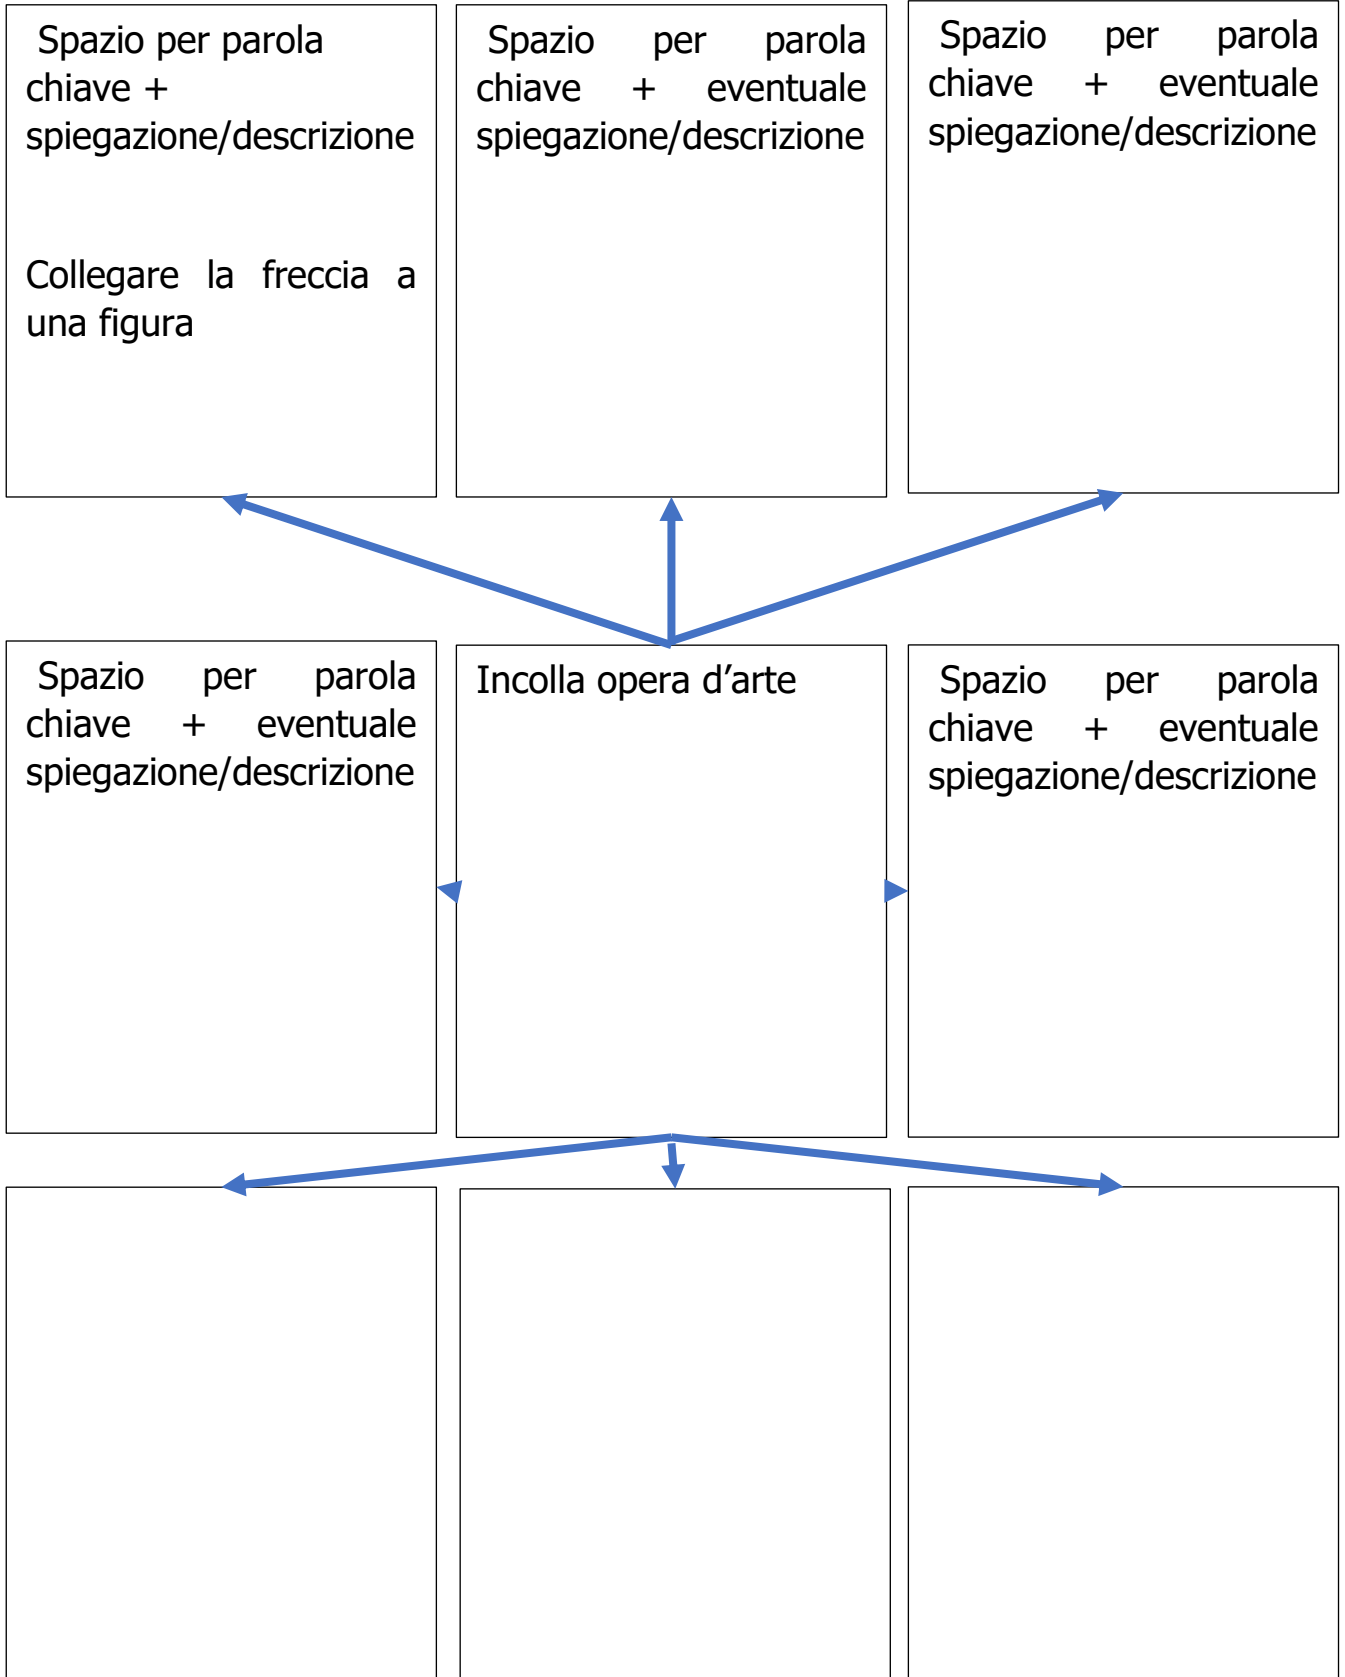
Spazio per parola chiave + spiegazione/descrizione

Collegare la freccia a una figura

Spazio per parola chiave + eventuale spiegazione/descrizione

Spazio per parola chiave + eventuale spiegazione/descrizione

Spazio per parola chiave + eventuale spiegazione/descrizione

Incolla opera d’arte

Spazio per parola chiave + eventuale spiegazione/descrizione